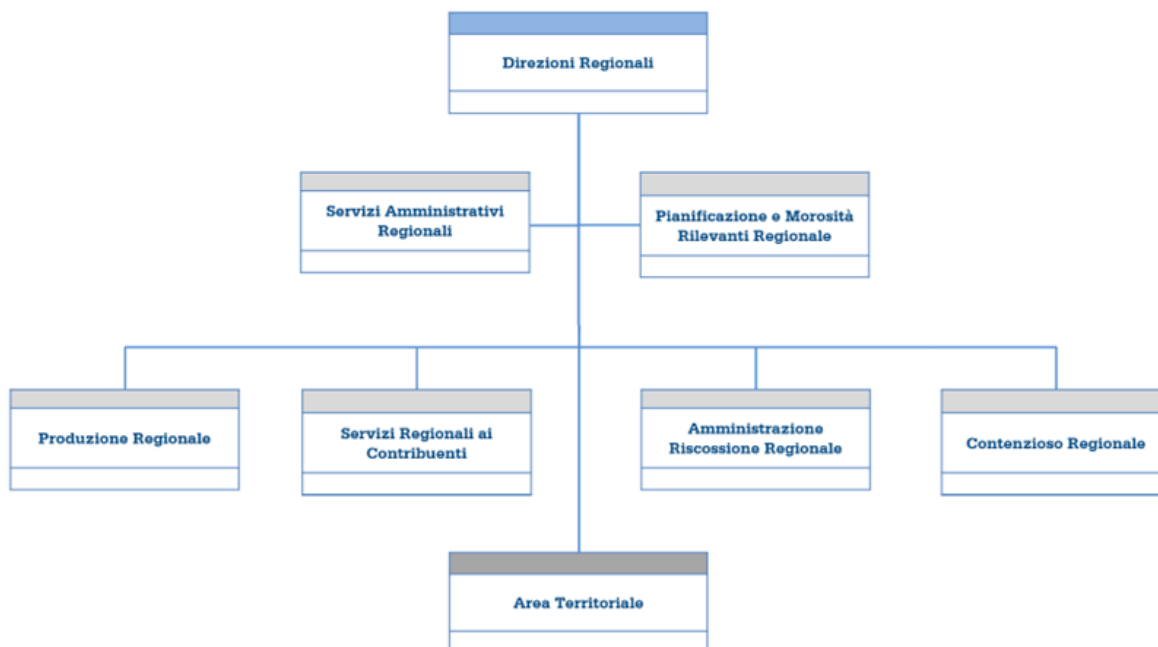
Direzioni Regionali

Servizi Amministrativi Regionali

Pianificazione e Morosità Rilevanti Regionale

Produzione Regionale

Servizi Regionali ai Contribuenti

Amministrazione Riscossione Regionale

Contenzioso Regionale

Area Territoriale